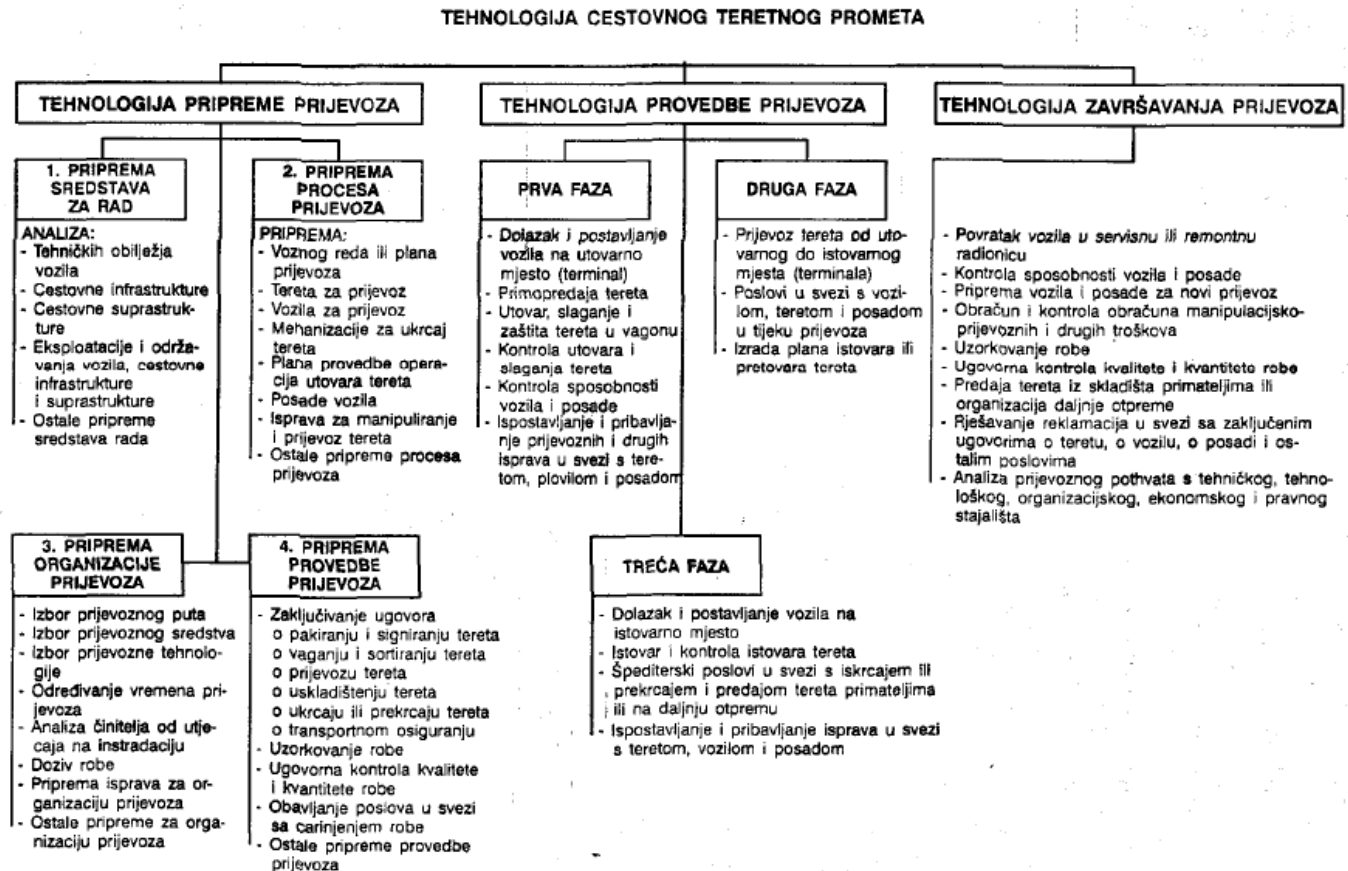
TEHNOLOGIJA CESTOVNOG TERETNOG PROMETA

TEHNOLOGIJA PRIPREME PRIJEVOZA

TEHNOLOGIJA PROVEDBE PRIJEVOZA

TEHNOLOGIJA ZAVRŠAVANJA PRIJEVOZA

1. PRIPREMA SREDSTAVA ZA RAD

ANALIZA:
- Tehničkih obilježja vozila
- Cestovne infrastrukture
- Cestovne suprastrukture
- Eksploatacije i održavanja vozila, cestovne infrastrukture i suprastrukture
- Ostale pripreme sredstava rada

2. PRIPREMA PROCESA PRIJEVOZA

PRIPREMA:
- Voznog reda ili plana prijevoza
- Tereta za prijevoz
- Vozila za prijevoz
- Mehanizacije za ukrcaj tereta
- Plana provedbe operacija utovara tereta
- Posade vozila
- Isprava za manipuliranje i prijevoz tereta
- Ostale pripreme procesa prijevoza

PRVA FAZA

- Dolazak i postavljanje vozila na utovarno mjesto (terminal)
- Primopredaja tereta
- Utovar, slaganje i zaštita tereta u vagonu
- Kontrola utovara i slaganja tereta
- Kontrola sposobnosti vozila i posade
- Ispostavljanje i pribavljanje prijevoznih i drugih isprava u svezi s teretom, plovilom i posadom

DRUGA FAZA

- Prijevoz tereta od utovarnog do istovarnog mjesta (terminala)
- Poslovi u svezi s vozilom, teretom i posadom u tijeku prijevoza
- Izrada plana istovara ili pretovara tereta

- Povratak vozila u servisnu ili remontnu radionicu
- Kontrola sposobnosti vozila i posade
- Priprema vozila i posade za novi prijevoz
- Obračun i kontrola obračuna manipulacijsko-prijevoznih i drugih troškova
- Uzorkovanje robe
- Ugovorna kontrola kvalitete i kvantitete robe
- Predaja tereta iz skladišta primateljima ili organizacija daljnje otpreme
- Rješavanje reklamacija u svezi sa zaključenim ugovorima o teretu, o vozilu, o posadi i ostalim poslovima
- Analiza prijevoznog pothvata s tehničkog, tehnološkog, organizacijskog, ekonomskog i pravnog stajališta

3. PRIPREMA ORGANIZACIJE PRIJEVOZA

- Izbor prijevoznog puta
- Izbor prijevoznog sredstva
- Izbor prijevozne tehnologije
- Određivanje vremena prijevoza
- Analiza činitelja od utjecaja na instradaciju
- Doziv robe
- Priprema isprava za organizaciju prijevoza
- Ostale pripreme za organizaciju prijevoza

4. PRIPREMA PROVEDBE PRIJEVOZA

- Zaključivanje ugovora
o pakiranju i signiranju tereta
o vaganju i sortiranju tereta
o prijevozu tereta
o uskladištenju tereta
o ukrcaju ili prekrcaju tereta
o transportnom osiguranju
- Uzorkovanje robe
- Ugovorna kontrola kvalitete i kvantitete robe
- Obavljanje poslova u svezi sa carinjenjem robe
- Ostale pripreme provedbe prijevoza

TREĆA FAZA

- Dolazak i postavljanje vozila na istovarno mjesto
- Istovar i kontrola istovara tereta
- Špediterski poslovi u svezi s iskrcajem ili prekrcajem i predajom tereta primateljima ili na daljnju otpremu
- Ispostavljanje i pribavljanje isprava u svezi s teretom, vozilom i posadom